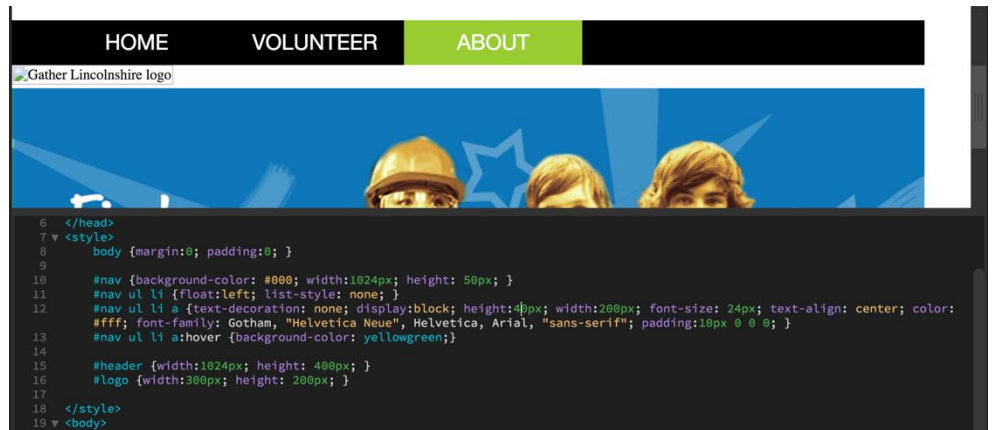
HOME VOLUNTEER ABOUT

Gather Lincolnshire logo

6 </head>
7 <style>
8 body {margin:0; padding:0; }
9
10 #nav {background-color: #000; width:1024px; height: 50px; }
11 #nav ul li {float:left; list-style: none; }
12 #nav ul li a {text-decoration: none; display:block; height:40px; width:200px; font-size: 24px; text-align: center; color: #fff; font-family: Gotham, "Helvetica Neue", Helvetica, Arial, "sans-serif"; padding:10px 0 0 0; }
13 #nav ul li a:hover {background-color: yellowgreen;}
14
15 #header {width:1024px; height: 400px; }
16 #logo {width:300px; height: 200px; }
17
18 </style>
19 <body>